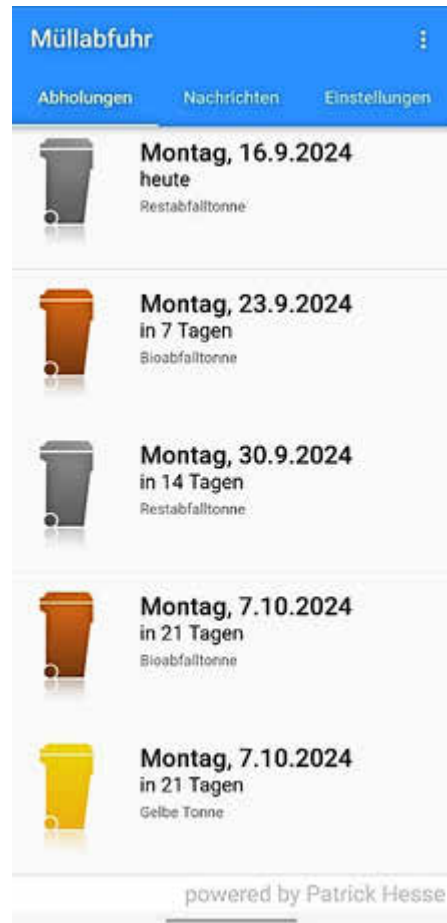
Müllabfuhr

Abholungen Nachrichten Einstellungen

Montag, 16.9.2024
heute
Restabfalltonne

Montag, 23.9.2024
in 7 Tagen
Bioabfalltonne

Montag, 30.9.2024
in 14 Tagen
Restabfalltonne

Montag, 7.10.2024
in 21 Tagen
Bioabfalltonne

Montag, 7.10.2024
in 21 Tagen
Gelbe Tonne

powered by Patrick Hesse